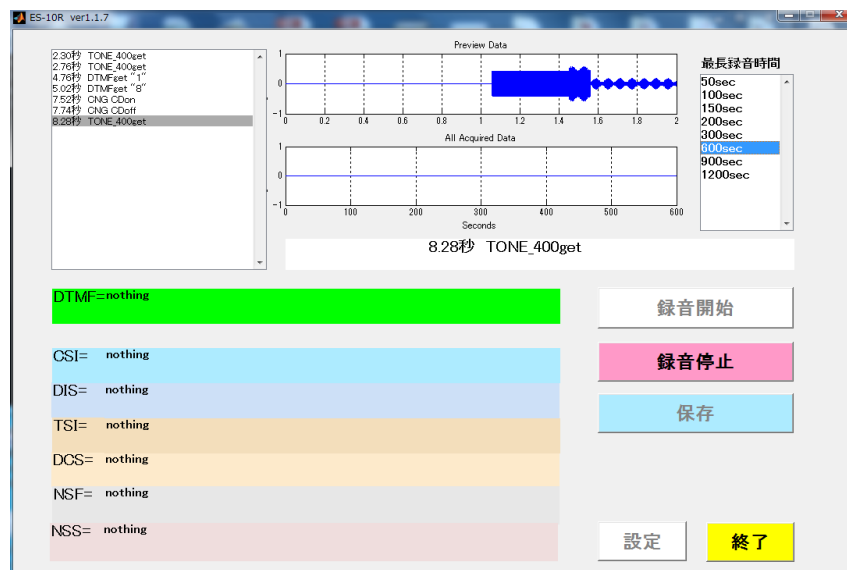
ES-10R ver1.1.7

2.30秒 TONE_400get
2.76秒 TONE_400get
4.76秒 DTMFget "1"
5.02秒 DTMFget "8"
7.52秒 CNG CDon
7.74秒 CNG CDoff
8.28秒 TONE_400get

Preview Data
1
0
-1
0 0.2 0.4 0.6 0.8 1 1.2 1.4 1.6 1.8 2

All Acquired Data
1
0
-1
0 100 200 300 400 500 600
Seconds

8.28秒 TONE_400get

最長録音時間
50sec
100sec
150sec
200sec
300sec
600sec
900sec
1200sec

DTMF=nothing

CSI= nothing
DIS= nothing
TSI= nothing
DCS= nothing
NSF= nothing
NSS= nothing

録音開始
録音停止
保存
設定
終了